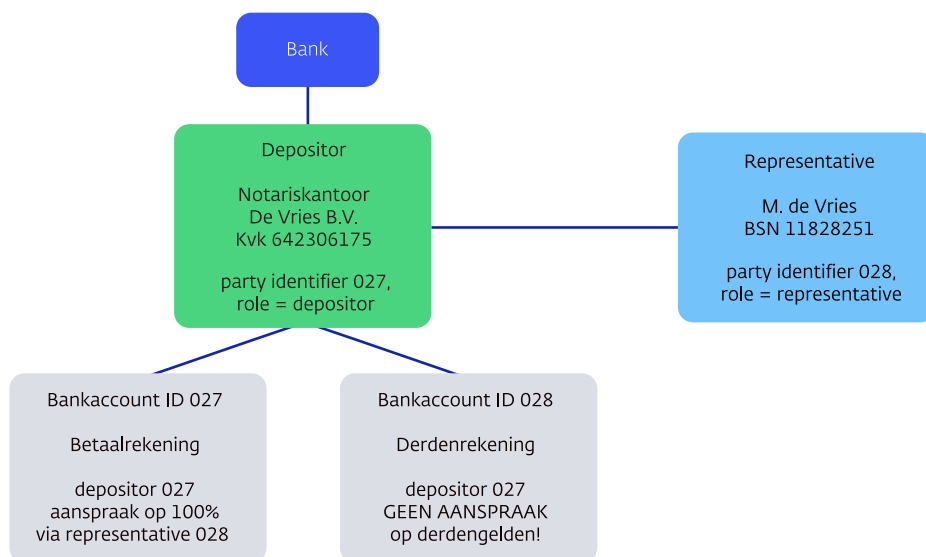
Bank

Depositor

Notariskantoor
De Vries B.V.
Kvk 642306175

party identifier 027,
role = depositor

Representative

M. de Vries
BSN 11828251

party identifier 028,
role = representative

Bankaccount ID 027

Betaalrekening

depositor 027
aanspraak op 100%
via representative 028

Bankaccount ID 028

Derdenrekening

depositor 027
GEEN AANSPRAAK
op derdengelden!